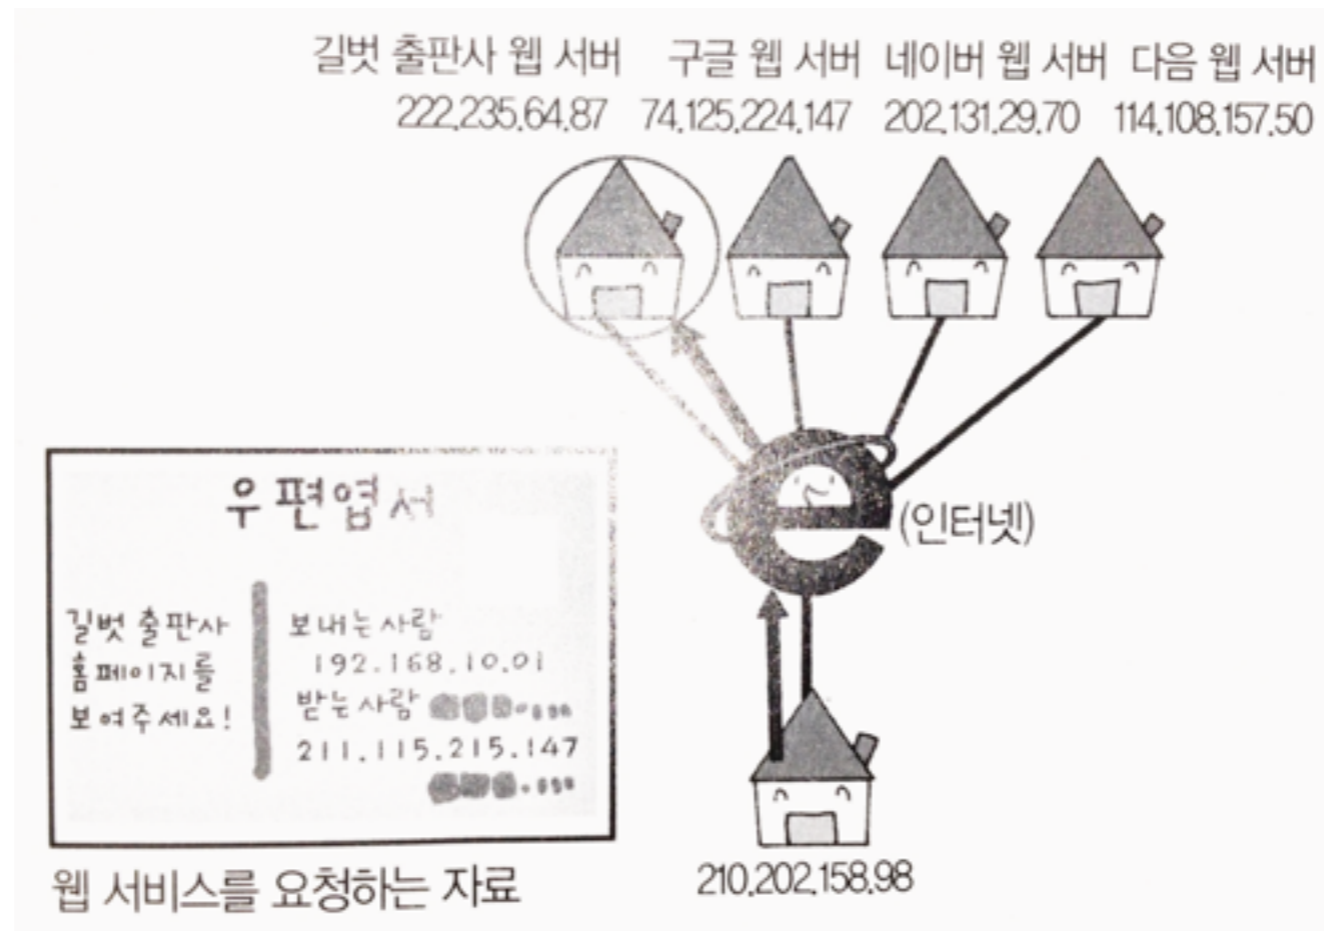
길벗 출판사 웹 서버
222.235.64.87

구글 웹 서버
74.125.224.147

네이버 웹 서버
202.131.29.70

다음 웹 서버
114.108.157.50

우편엽서

길벗 출판사 홈페이지를 보여주세요!

보내는 사람
192.168.10.01
받는 사람 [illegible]
211.115.215.147
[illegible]

(인터넷)

210.202.158.98

웹 서비스를 요청하는 자료